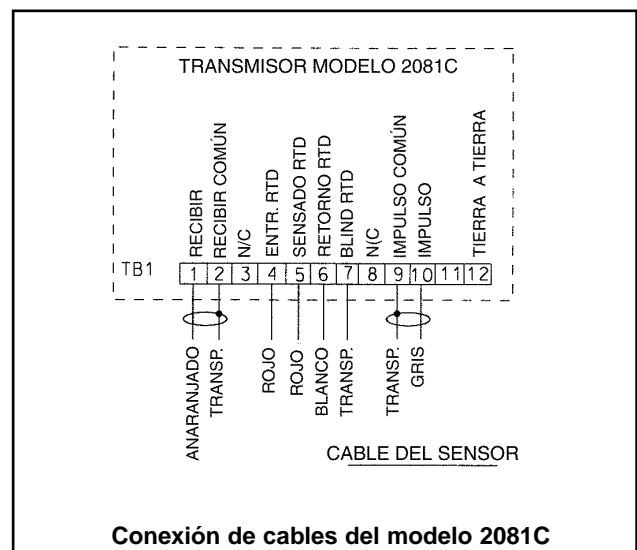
TRANSMISOR MODELO 2081C

RECIBIR
RECIBIR COMÚN
N/C
ENTR. RTD
SENSADO RTD
RETORNO RTD
BLIND RTD
N/C
IMPULSO COMÚN
IMPULSO
TIERRA A TIERRA

TB1

| 1 | 2 | 3 | 4 | 5 | 6 | 7 | 8 | 9 | 10 | 11 | 12 |
|---|---|---|---|---|---|---|---|---|---|---|---|

ANARANJADO
TRANSP.
ROJO
ROJO
BLANCO
TRANSP.
TRANSP.
GRIS

CABLE DEL SENSOR

Conexión de cables del modelo 2081C